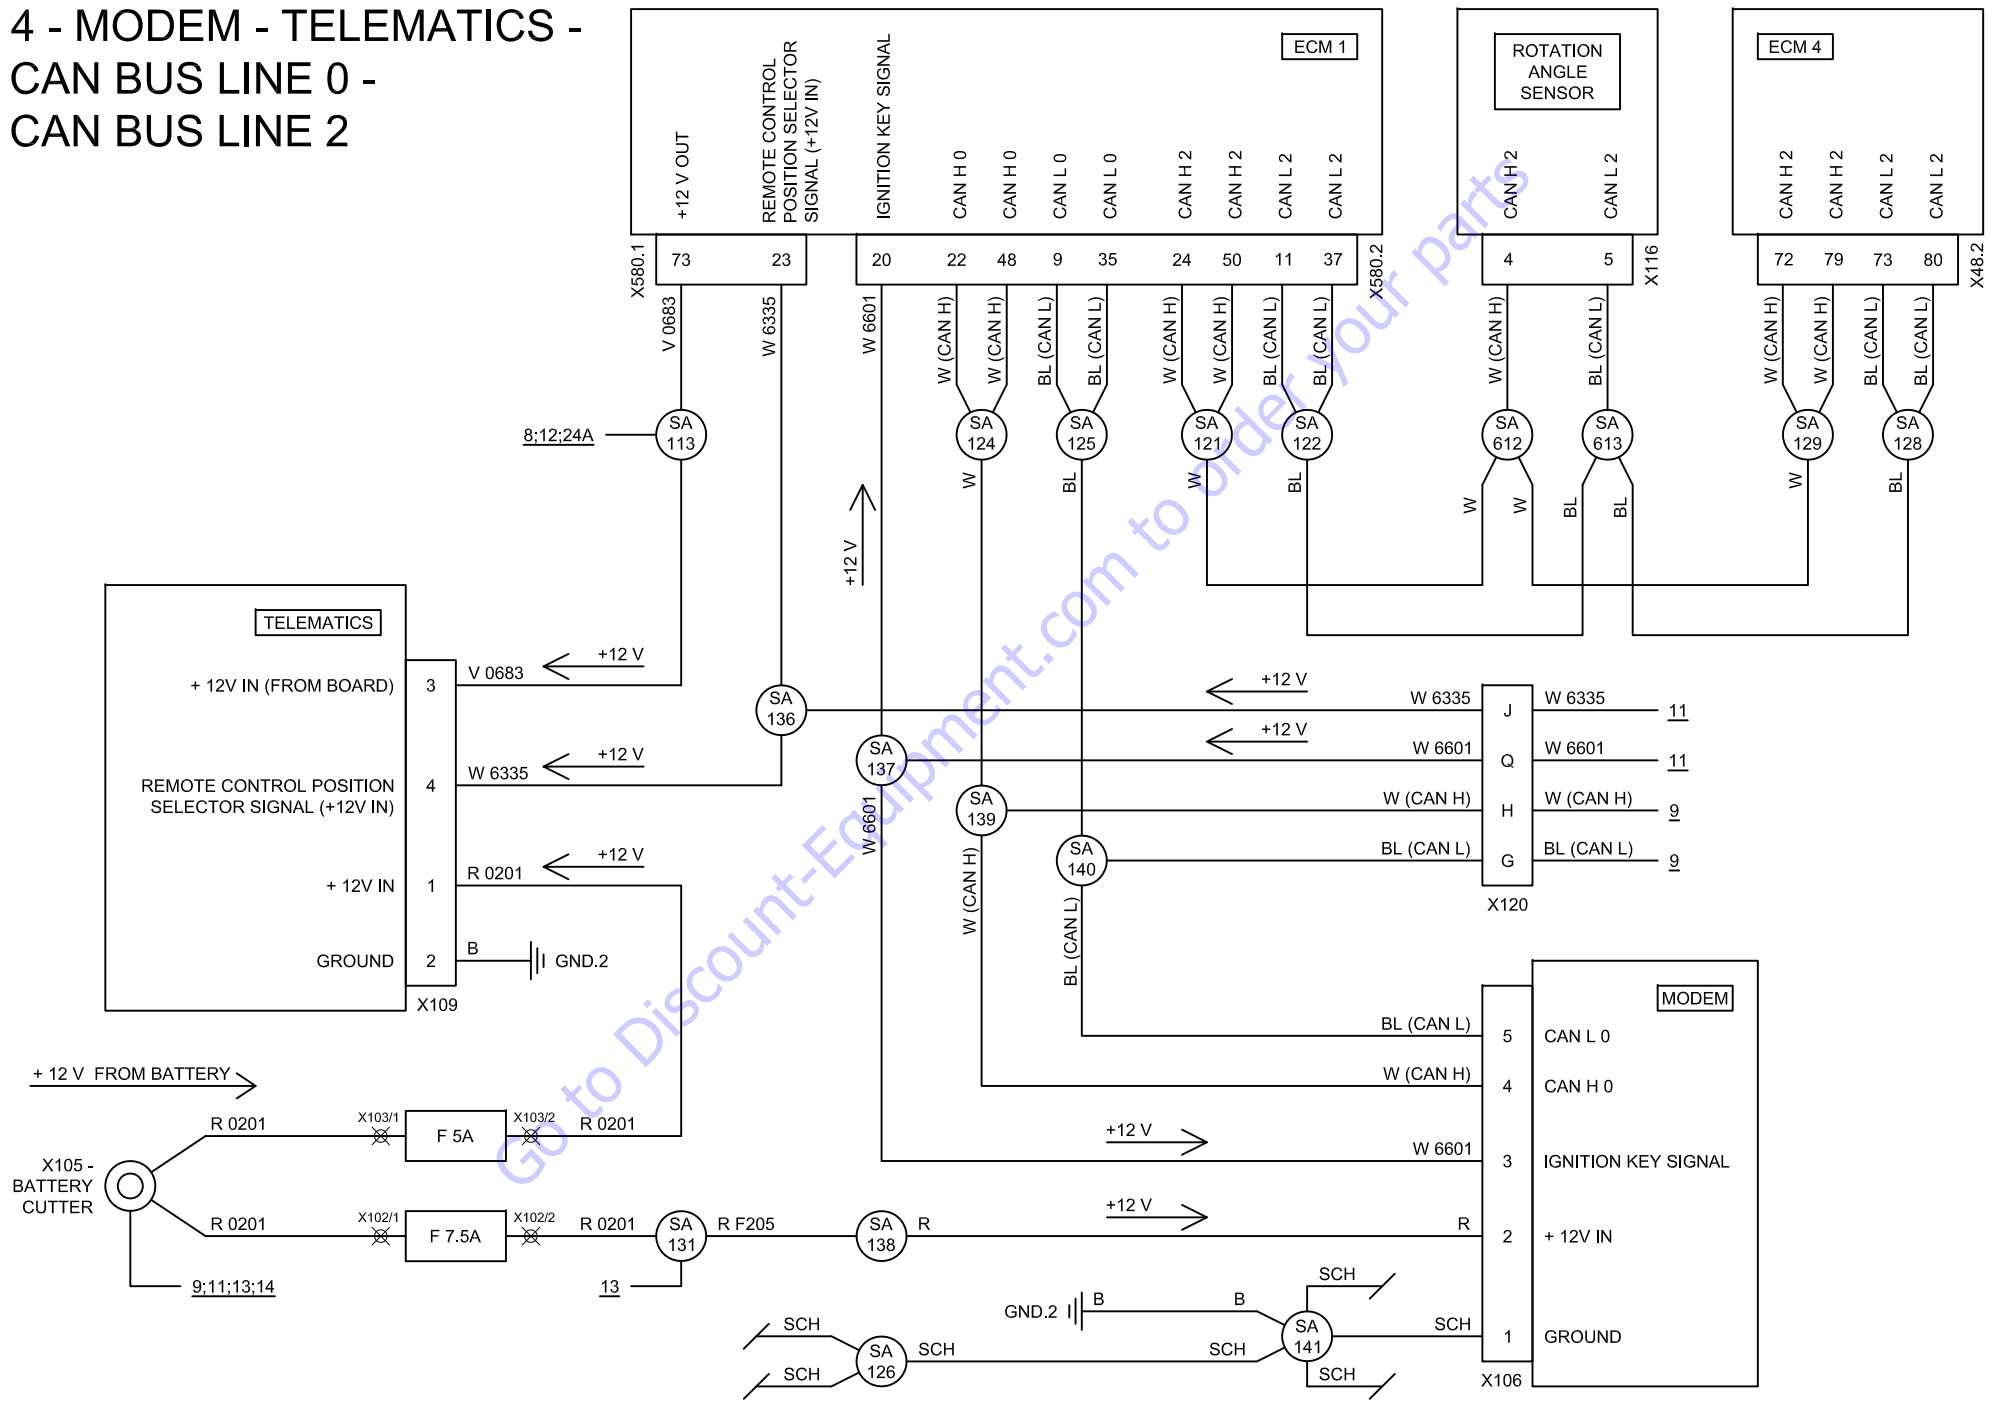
4 - MODEM - TELEMATICS -
CAN BUS LINE 0 -
CAN BUS LINE 2

ECM 1

+12 V OUT
REMOTE CONTROL POSITION SELECTOR SIGNAL (+12V IN)
IGNITION KEY SIGNAL
CAN H 0
CAN H 0
CAN L 0
CAN L 0
CAN H 2
CAN H 2
CAN L 2
CAN L 2

X580.1
73
23
20
22
48
9
35
24
50
11
37
X580.2

ROTATION ANGLE SENSOR

CAN H 2
CAN L 2
4
5
X116

ECM 4

CAN H 2
CAN H 2
CAN L 2
CAN L 2
72
79
73
80
X48.2

V 0683
W 6335
W 6601
W (CAN H)
W (CAN H)
BL (CAN L)
BL (CAN L)
W (CAN H)
W (CAN H)
BL (CAN L)
BL (CAN L)
W (CAN H)
BL (CAN L)
W (CAN H)
W (CAN H)
BL (CAN L)
BL (CAN L)

8;12;24A
SA 113
SA 124
SA 125
SA 121
SA 122
SA 612
SA 613
SA 129
SA 128

W
BL
W
BL
W
W
BL
BL
W
BL

+12 V

TELEMATICS

+ 12V IN (FROM BOARD)
3
V 0683
+12 V

REMOTE CONTROL POSITION SELECTOR SIGNAL (+12V IN)
4
W 6335
+12 V

+ 12V IN
1
R 0201
+12 V

GROUND
2
B
GND.2
X109

SA 136
SA 137
SA 139
SA 140

+12 V
W 6335
+12 V
W 6601
W (CAN H)
BL (CAN L)

J
Q
H
G
X120

W 6335
11
W 6601
11
W (CAN H)
9
BL (CAN L)
9

W 6601
W (CAN H)
BL (CAN L)

MODEM

BL (CAN L)
5
CAN L 0
W (CAN H)
4
CAN H 0
+12 V
W 6601
3
IGNITION KEY SIGNAL
+12 V
R
2
+ 12V IN
SCH
1
GROUND
X106

+ 12 V FROM BATTERY

X105 - BATTERY CUTTER
R 0201
X103/1
F 5A
X103/2
R 0201
R 0201
X102/1
F 7.5A
X102/2
R 0201
SA 131
R F205
SA 138
R
9;11;13;14
13

GND.2
B
B
SCH
SA 141
SCH
SCH
SCH
SA 126
SCH
SCH